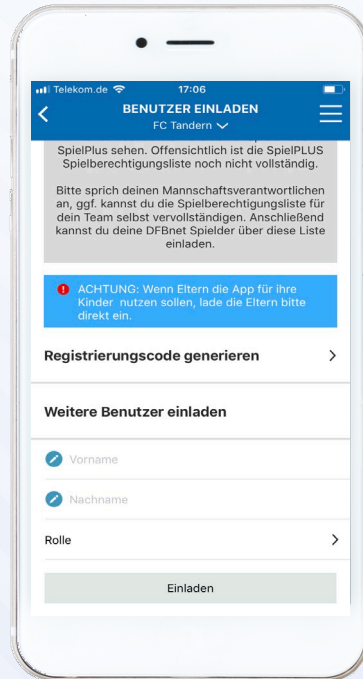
Telekom.de 17:06

BENUTZER EINLADEN
FC Tandern

SpielPlus sehen. Offensichtlich ist die SpielPLUS Spielberechtigungsliste noch nicht vollständig.

Bitte sprich deinen Mannschaftsverantwortlichen an, ggf. kannst du die Spielberechtigungsliste für dein Team selbst vervollständigen. Anschließend kannst du deine DFBnet Spielder über diese Liste einladen.

ACHTUNG: Wenn Eltern die App für ihre Kinder nutzen sollen, lade die Eltern bitte direkt ein.

Registrierungscode generieren

Weitere Benutzer einladen

Vorname

Nachname

Rolle

Einladen